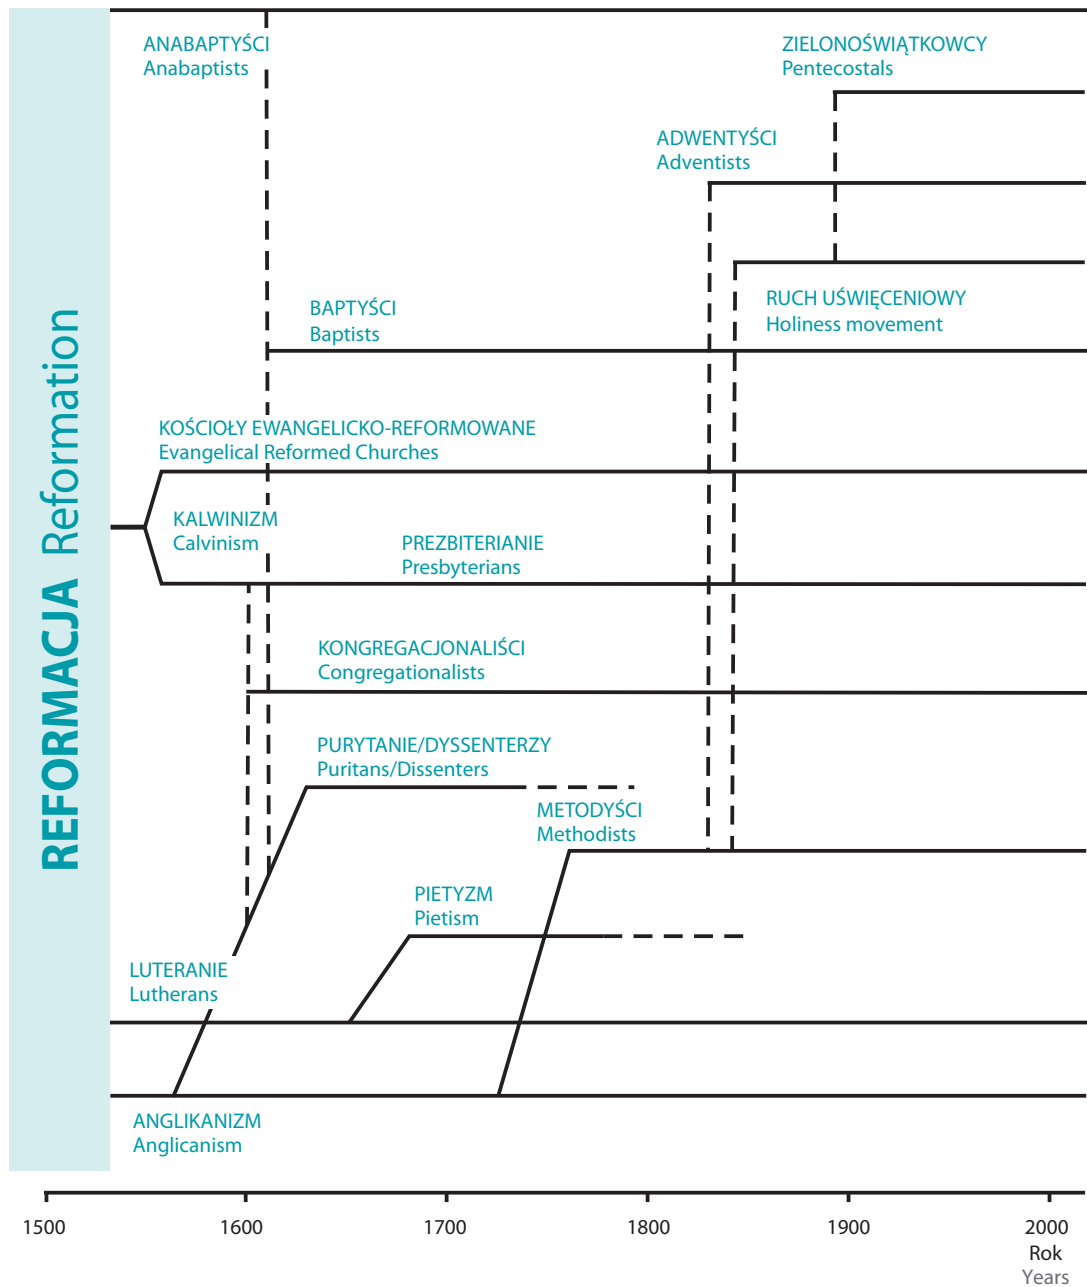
REFORMACJA Reformation

ANABAPTYŚCI
Anabaptists

ZIELONOŚWIĄTKOWCY
Pentecostals

ADWENTYŚCI
Adventists

RUCH UŚWIĘCENIOWY
Holiness movement

BAPTYŚCI
Baptists

KOŚCIOŁY EWANGELICKO-REFORMOWANE
Evangelical Reformed Churches

KALWINIZM
Calvinism

PREZBITERIANIE
Presbyterians

KONGREGACJONALIŚCI
Congregationalists

PURYTANIE/DYSSENTERZY
Puritans/Dissenters

METODYŚCI
Methodists

PIETYZM
Pietism

LUTERANIE
Lutherans

ANGLIKANIZM
Anglicanism

1500 1600 1700 1800 1900 2000
Rok
Years